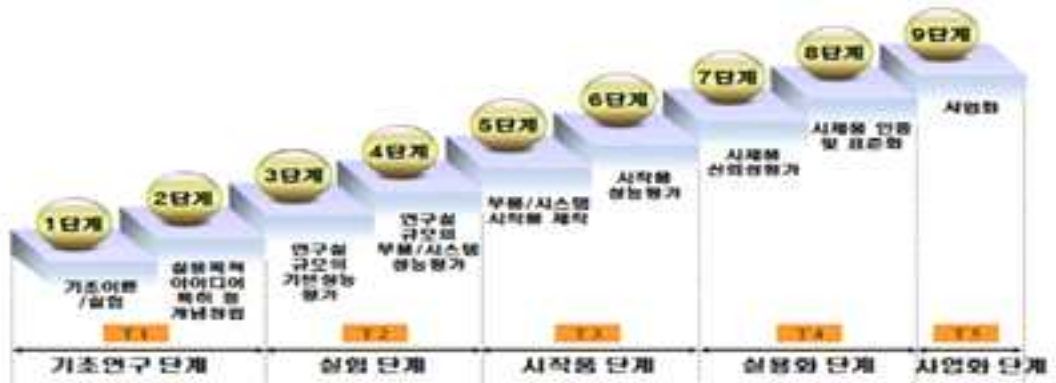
1단계

기초이론/실험

2단계

실용목적 아이디어 특허 등 개념정립

3단계

연구실 규모의 기본성능 평가

4단계

연구실 규모의 부품/시스템 성능평가

5단계

부품/시스템 시작품 제작

6단계

시작품 성능평가

7단계

시제품 신뢰성평가

8단계

시제품 인증 및 표준화

9단계

사업화

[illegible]

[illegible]

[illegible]

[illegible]

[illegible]

기초연구 단계

실험 단계

시작품 단계

실용화 단계

사업화 단계